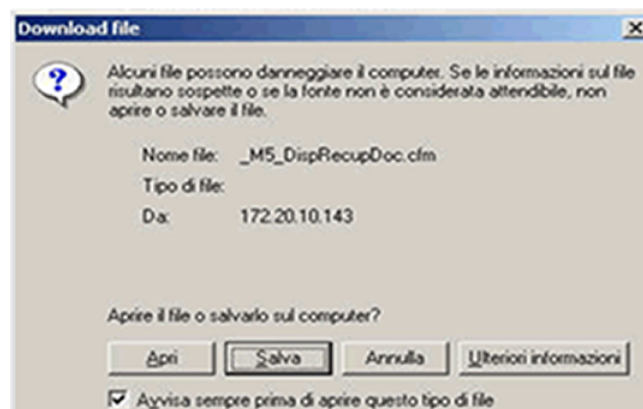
Download file

Alcuni file possono danneggiare il computer. Se le informazioni sul file risultano sospette o se la fonte non è considerata attendibile, non aprire o salvare il file.

Nome file: _M5_DispRecupDoc.cfm

Tipo di file:

Da: 172.20.10.143

Aprire il file o salvarlo sul computer?

Apri

Salva

Annulla

Ulteriori informazioni

Avvisa sempre prima di aprire questo tipo di file